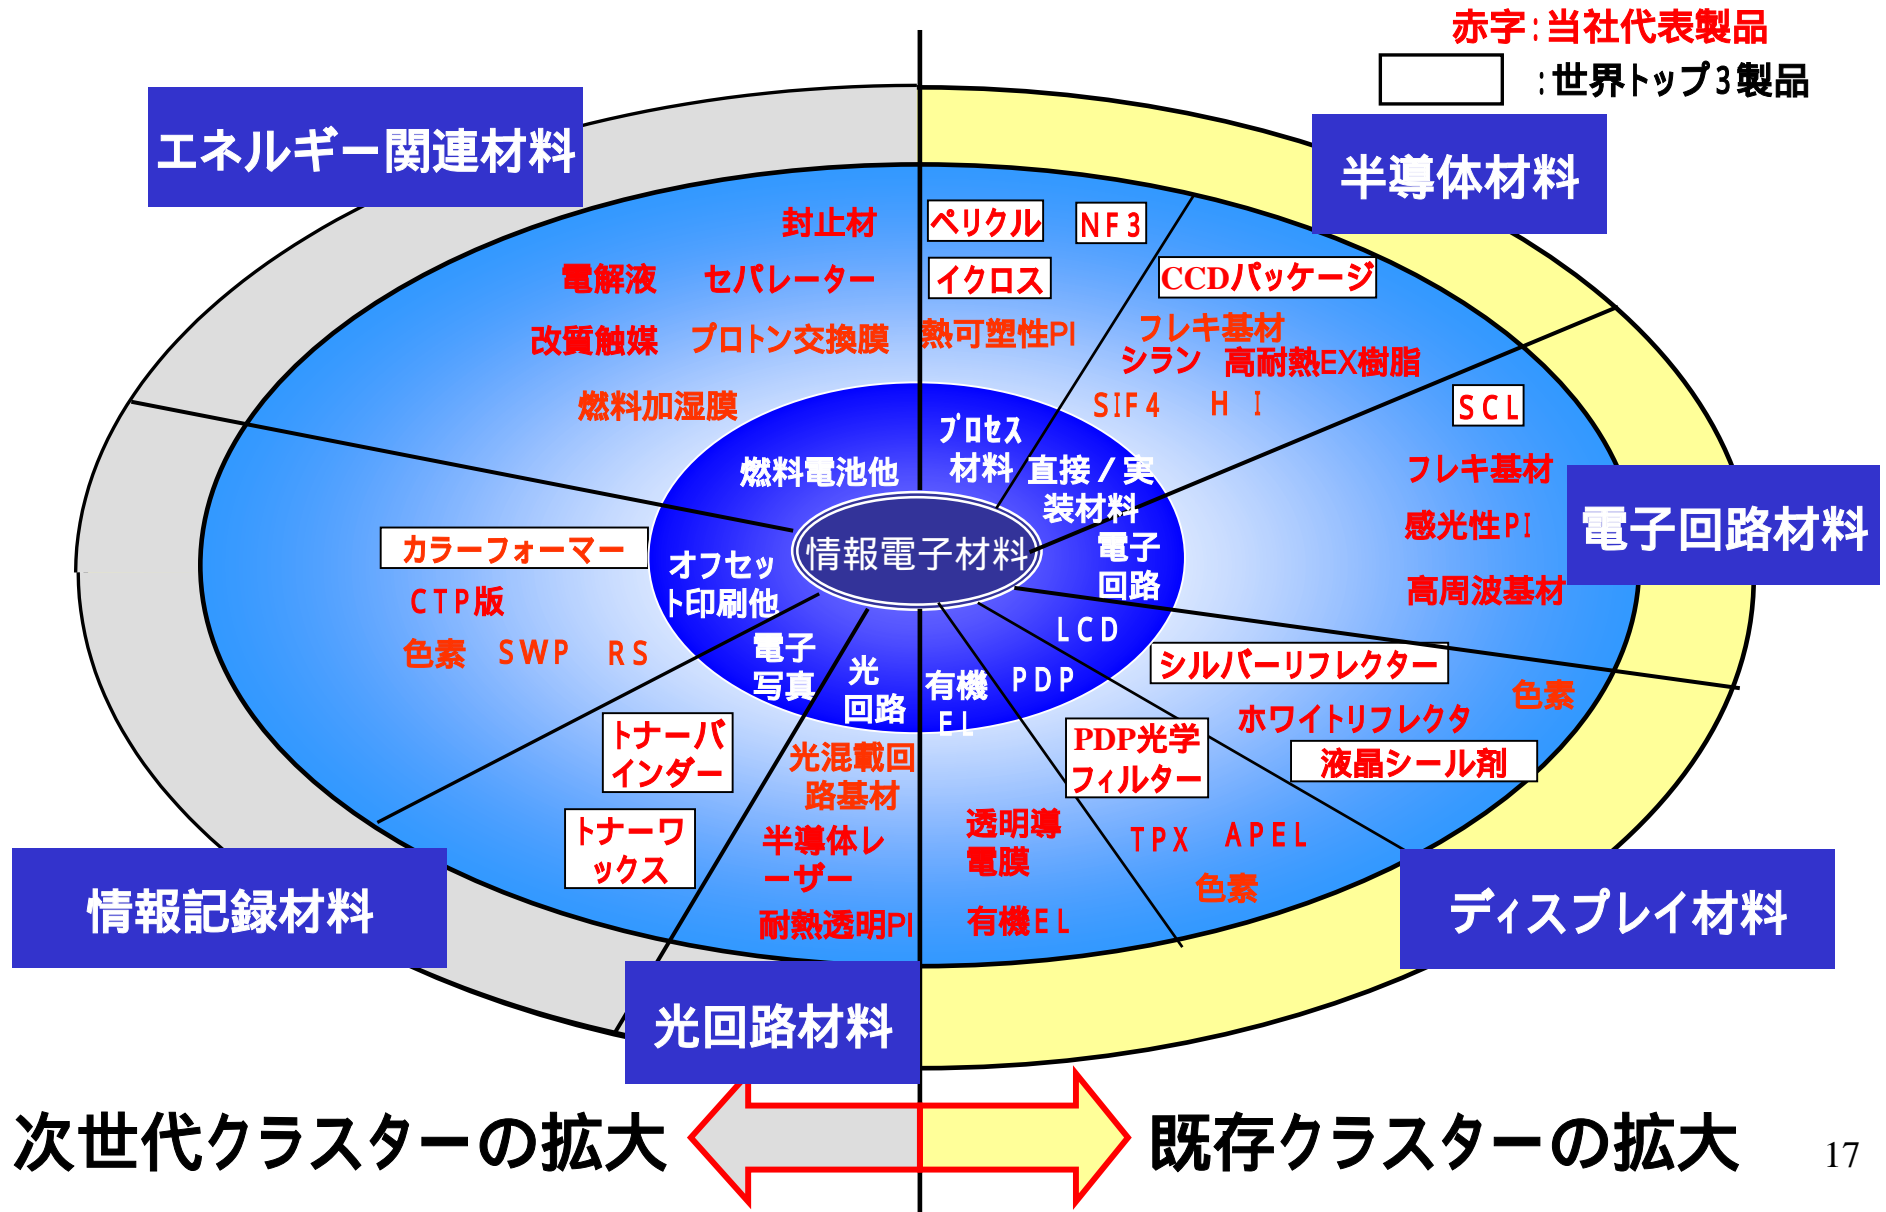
赤字：当社代表製品
：世界トップ3製品

エネルギー関連材料
半導体材料
電子回路材料
情報記録材料
ディスプレイ材料
光回路材料

封止材
電解液　セパレーター
改質触媒　プロトン交換膜
燃料加湿膜

ペリクル　NF3
イクロス
熱可塑性PI
CCDパッケージ
フレキ基材
シラン　高耐熱EX樹脂
SIF4　HI

SCL
フレキ基材
感光性PI
高周波基材

燃料電池他
プロセス材料
直接／実装材料
電子回路
情報電子材料
オフセット印刷他
電子写真
光回路
有機EL
PDP
LCD

カラーフォーマー
CTP版
色素　SWP　RS

トナーバインダー
トナーワックス
光混載回路基材
半導体レーザー
耐熱透明PI

透明導電膜
有機EL
PDP光学フィルター
TPX　APEL
色素

シルバーリフレクター
ホワイトリフレクタ
液晶シール剤
色素

次世代クラスターの拡大
既存クラスターの拡大
17